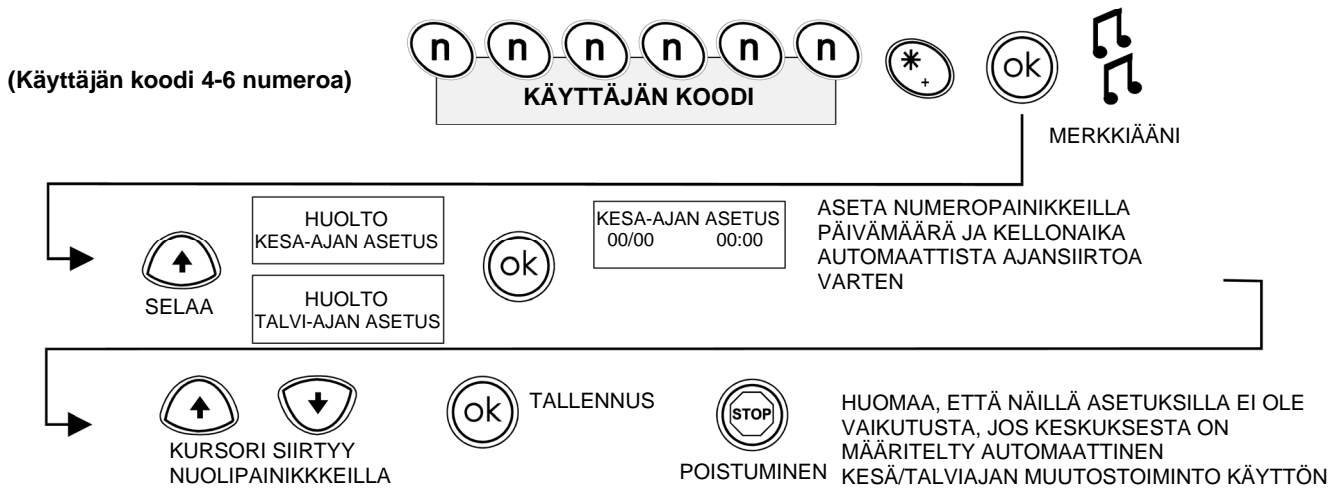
(Käyttäjän koodi 4-6 numeroa)

n n n n n n

KÄYTTÄJÄN KOODI

*
+

ok

MERKKIÄÄNI

SELAA

HUOLTO
KESA-AJAN ASETUS

HUOLTO
TALVI-AJAN ASETUS

ok

KESA-AJAN ASETUS
00/00 00:00

ASETA NUMEROPAINIKKEILLA PÄIVÄMÄÄRÄ JA KELLONAIKA AUTOMAATTISTA AJANSIIRTOA VARTEN

KURSORI SIIRTYY NUOLIPAINIKKEILLA

ok

TALLENNUS

STOP

POISTUMINEN

HUOMAA, ETTÄ NÄILLÄ ASETUKSILLA EI OLE VAIKUTUSTA, JOS KESKUKSESTA ON MÄÄRITELTY AUTOMAATTINEN KESÄ/TALVIAJAN MUUTOSTOIMINTO KÄYTTÖN